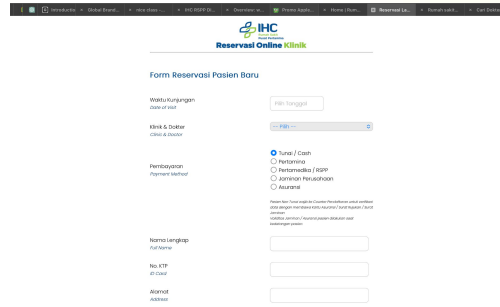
Introductio · Global Brandi · race class · IHC RSPP Gl · Overview w · Promo Apoti · Home | Rum · Reservasi La · Rumah sakit · Carl Dok

IHC
Reservasi Online Klinik

Form Reservasi Pasien Baru

Waktu Kunjungan
Date of Visit
Pilih Tanggal

Klinik & Dokter
Clinic & Doctor
--- Pilih ---

Pembayaran
Payment Method
Tunai / Cash
Pertamina
Pertamedika / RSPP
Jaminan Perusahaan
Asuransi

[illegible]

Nama Lengkap
Full Name

No. KTP
ID Card

Alamat
Address